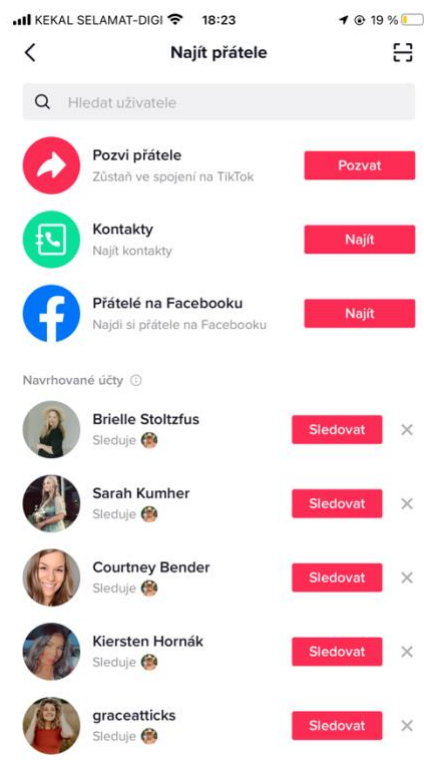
KEKAL SELAMAT-DIGI 18:23 19 %

Najít přátele

Hledat uživatele

Pozvi přátele
Zůstaň ve spojení na TikTok
Pozvat

Kontakty
Najít kontakty
Najít

Přátelé na Facebooku
Najdi si přátele na Facebooku
Najít

Navrhované účty

Brielle Stoltzfus
Sleduje
Sledovat

Sarah Kumher
Sleduje
Sledovat

Courtney Bender
Sleduje
Sledovat

Kiersten Hornák
Sleduje
Sledovat

graceatticks
Sleduje
Sledovat